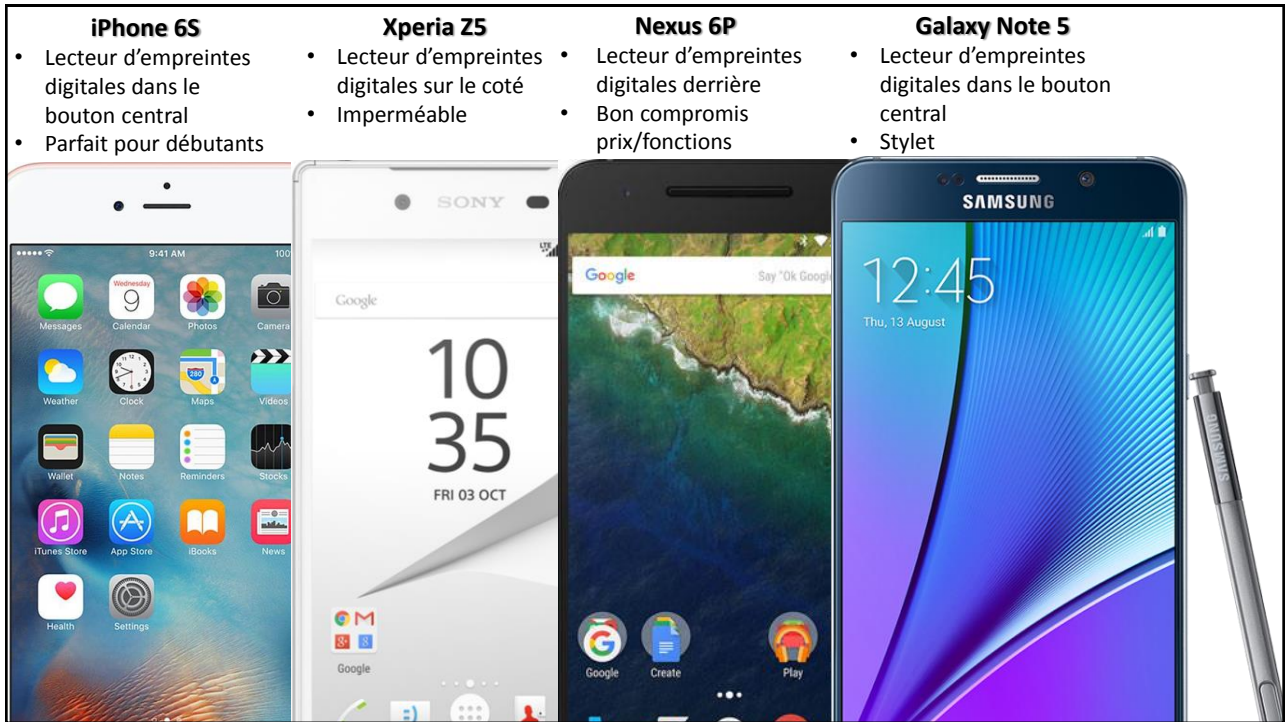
**iPhone 6S**
- Lecteur d'empreintes digitales dans le bouton central
- Parfait pour débutants

**Xperia Z5**
- Lecteur d'empreintes digitales sur le coté
- Imperméable

**Nexus 6P**
- Lecteur d'empreintes digitales derrière
- Bon compromis prix/fonctions

**Galaxy Note 5**
- Lecteur d'empreintes digitales dans le bouton central
- Stylet

9:41 AM
100
Messages
9
Calendar
Photos
Camera
Weather
Clock
280
Maps
Videos
Wallet
Notes
Reminders
Stocks
iTunes Store
App Store
iBooks
News
Health
Settings

SONY
Google
10
35
FRI 03 OCT
Google

Google
Say "Ok Google"
Google
Create
Play

SAMSUNG
12:45
Thu, 13 August
SAMSUNG